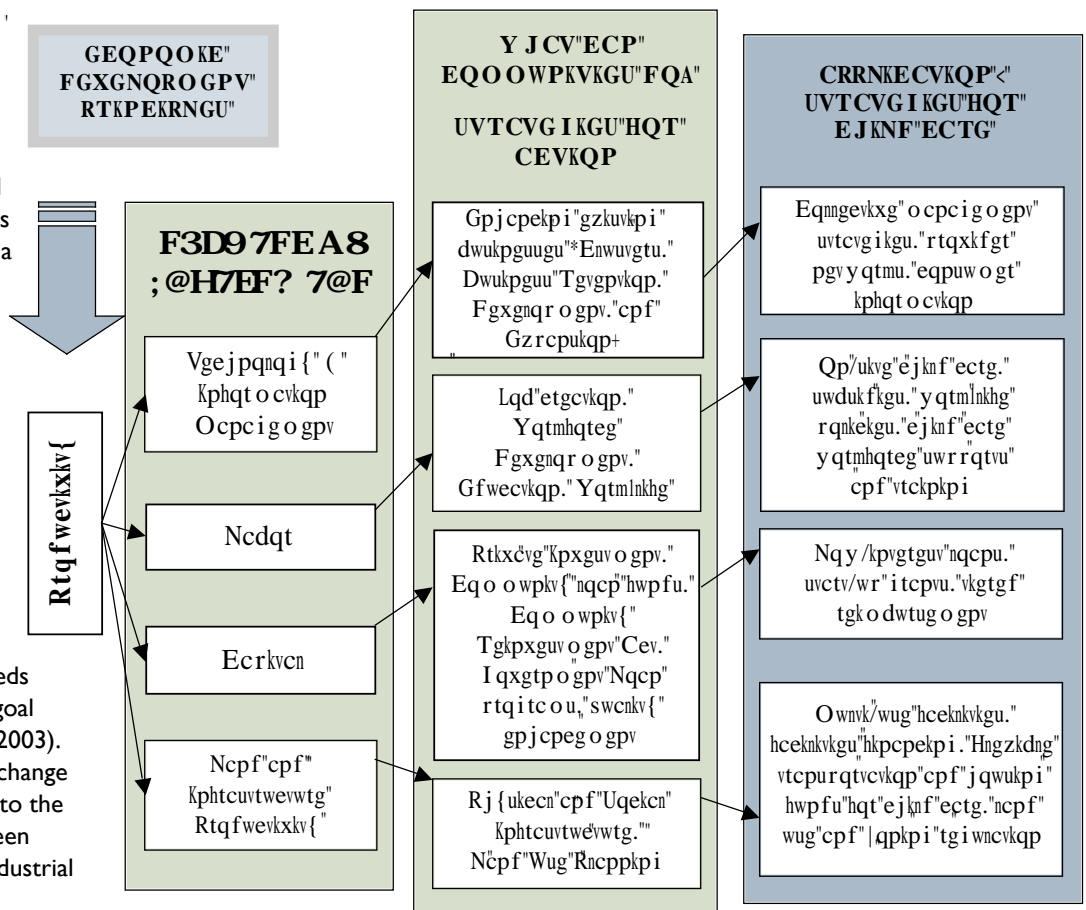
GEQPQOKE"
FGXGNQROGPV"
RTKPEKRNGU"

s
a

F3D97FEA8
;@H7EF?7@F

Rtqfwevkxkv{

Vgejpqnqi{"("
Kphqtocvkqp
Ocpcigogpv

Ncdqt

Ecrkvcn

Ncpf"cpf"
Kphtcuvtwevwtg"
Rtqfwevkxkv{"

Y JCV"ECP"
EQOOWPKVKGU"FQA"
UVTCVGIKGU"HQT"
CEVKQP

Gpjcpekpi"gzkuvkpi"
dwukpguugu"*Enwuvgtu."
Dwukpguu"Tgvgpvkqp."
Fgxgnqrogpv."cpf"
Gzrcpukqp+

Lqd"etgcvkqp."
Yqtmhqteg"
Fgxgnqrogpv."
Gfwecvkqp."Yqtmlnkhg"

Rtkxcvg"Kpxguvogpv."
Eqoowpkv{"nqcp"hwpfu."
Eqoowpkv{"
Tgkpxguvogpv"Cev."
Iqxgtpogpv"Nqcp"
rtqitcou."swcnkv{"
gpjcpegogpv

Rj{ukecn"cpf"Uqekcn"
Kphtcuvtwevwtg.""
Ncpf"Wug"Rncppkpi

CRRNKECVKQP"<"
UVTCVGIKGU"HQT"
EJKNF"ECTG

Eqnngevkxg"ocpcigogpv"
uvtcvgikgu."rtqxkfgt"
pgvyqtmu."eqpuwogt"
kphqtocvkqp

Qp"ukvg"ejknf"ectg."
uwdukfkgu."yqtmlnkhg"
rqnkekgu."ejknf"ectg"
yqtmhqteg"uwrrqtvu"
cpf"vtckpkpi

Nqy/kpvgtguv"nqcpu."
uvctv/wr"itcpvu."vkgtgf"
tgkodwtugogpv

Ownvk/wug"hceknkvkgu."
hceknkvkgu"hkpcpekpi."Hngzkdng"
vtcpurqtvcvkqp"cpf"jqwukpi"
hwpfu"hqt"ejknf"ectg."ncpf"
wug"cpf"|qpkpi"tgiwncvkqp

eds
goal
2003).
change
to the
een
dustrial